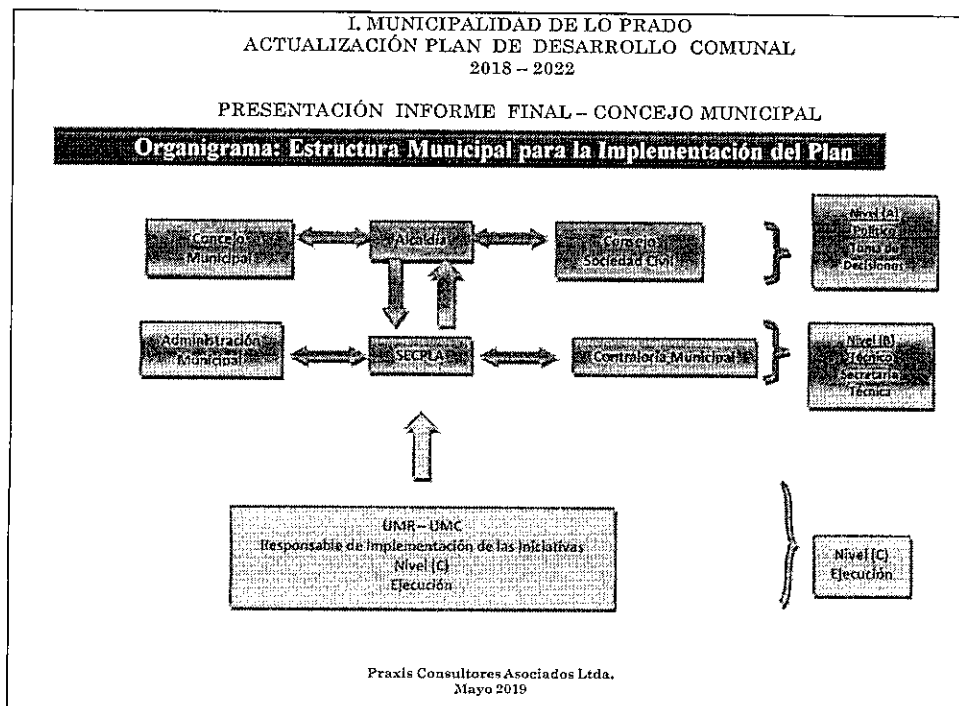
I. MUNICIPALIDAD DE LO PRADO
ACTUALIZACIÓN PLAN DE DESARROLLO COMUNAL
2018 – 2022

PRESENTACIÓN INFORME FINAL – CONCEJO MUNICIPAL

Organigrama: Estructura Municipal para la Implementación del Plan

Concejo Municipal

Alcaldía

Consejo Sociedad Civil

Nivel (A) Político Toma de Decisiones

Administración Municipal

SECPLA

Contraloría Municipal

Nivel (B) Técnico Secretaría Técnica

UMR – UMC
Responsable de Implementación de las Iniciativas
Nivel (C)
Ejecución

Nivel (C) Ejecución

Praxis Consultores Asociados Ltda.
Mayo 2019